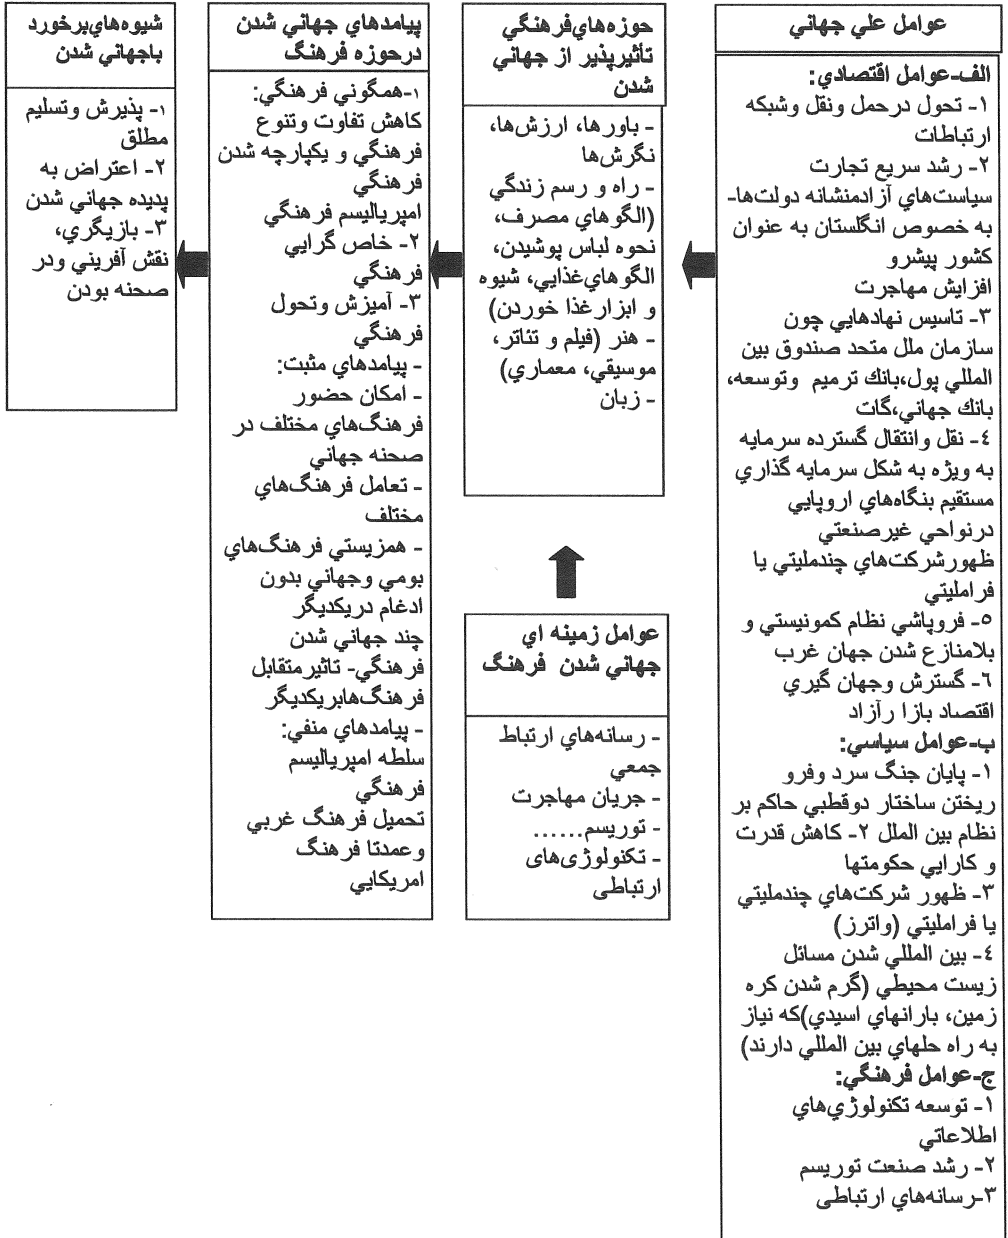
عوامل علي جهاني

الف-عوامل اقتصادي:
۱- تحول درحمل ونقل وشبکه ارتباطات
۲- رشد سريع تجارت سياستهاي آزادمنشانه دولتها- به خصوص انگلستان به عنوان کشور پيشرو
افزايش مهاجرت
۳- تاسيس نهادهايي چون سازمان ملل متحد صندوق بين المللي پول،بانک ترميم وتوسعه، بانک جهاني،گات
٤- نقل وانتقال گسترده سرمايه به ويژه به شکل سرمايه گذاري مستقيم بنگاههاي اروپايي درنواحي غيرصنعتي
ظهورشرکتهاي چندمليتي يا فراملیتي
٥- فروپاشي نظام کمونيستي و بلامنازع شدن جهان غرب
٦- گسترش وجهان گيري اقتصاد بازا رآزاد
ب-عوامل سياسي:
۱- پايان جنگ سرد وفرو ريختن ساختار دوقطبي حاکم بر نظام بين الملل ۲- کاهش قدرت و کارايي حکومتها
۳- ظهور شرکتهاي چندمليتي يا فراملیتي (واترز)
٤- بين المللي شدن مسائل زيست محيطي (گرم شدن کره زمين، بارانهاي اسيدي)که نياز به راه حلهاي بين المللي دارند)
ج-عوامل فرهنگي:
۱- توسعه تکنولوژيهاي اطلاعاتي
۲- رشد صنعت توريسم
۳-رسانههاي ارتباطي

حوزههايفرهنگي تأثيرپذير از جهاني شدن

- باورها، ارزشها، نگرشها
- راه و رسم زندگي (الگوهاي مصرف، نحوه لباس پوشيدن، الگوهايغذايي، شيوه و ابزارغذا خوردن)
- هنر (فيلم و تئاتر، موسيقي، معماري)
- زبان

عوامل زمينه اي جهاني شدن فرهنگ

- رسانههاي ارتباط جمعي
- جريان مهاجرت
- توريسم......
- تکنولوژیهای ارتباطی

پيامدهاي جهاني شدن درحوزه فرهنگ

۱-همگوني فرهنگي: کاهش تفاوت وتنوع فرهنگي و يکپارچه شدن فرهنگي
امپرياليسم فرهنگي
۲- خاص گرايي فرهنگي
۳- آميزش وتحول فرهنگي
- پيامدهاي مثبت:
- امکان حضور فرهنگهاي مختلف در صحنه جهاني
- تعامل فرهنگهاي مختلف
- همزيستي فرهنگهاي بومي وجهاني بدون ادغام دريکديگر
چند جهاني شدن فرهنگي- تاثيرمتقابل فرهنگهابريکديگر
- پيامدهاي منفي:
سلطه امپرياليسم فرهنگي
تحميل فرهنگ غربي وعمدتا فرهنگ امريکايي

شيوههايبرخورد باجهاني شدن

۱- پذيرش وتسليم مطلق
۲- اعتراض به پديده جهاني شدن
۳- بازيگري، نقش آفريني ودر صحنه بودن